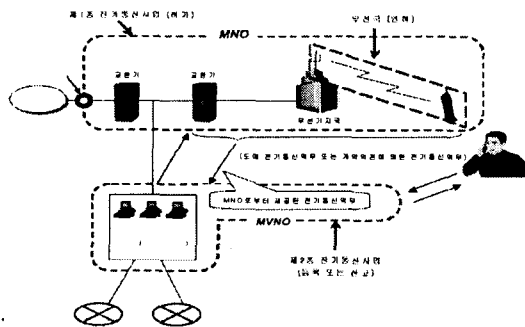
제1종 전기통신사업 (허가)

MNO

무선국 (면허)

교환기

교환기

무선기지국

(도매 전기통신역무 또는 계약약관에 의한 전기통신역무)

MNO로부터 제공된 전기통신역무

MVNO

제2종 전기통신사업 (등록 또는 신고)